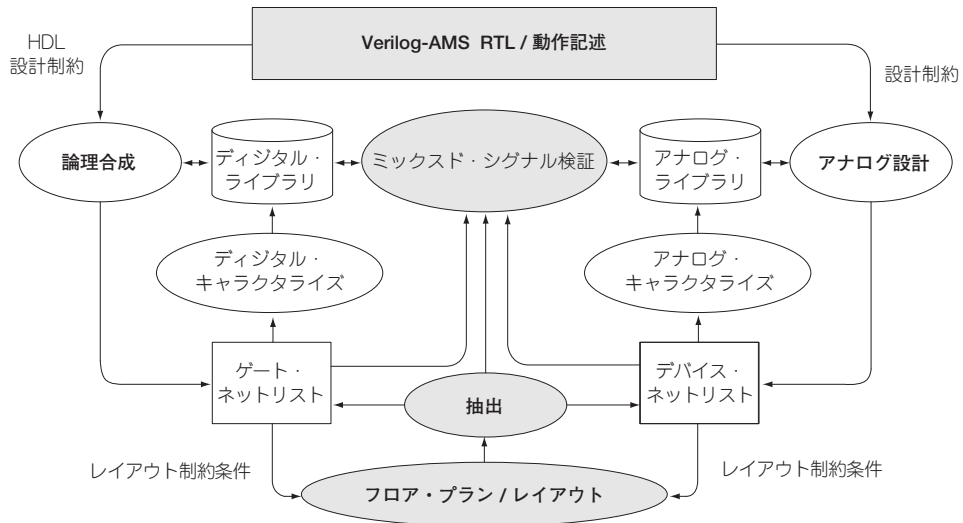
Verilog-AMS RTL / 動作記述

HDL
設計制約

設計制約

論理合成

ディジタル・
ライブラリ

ミックスド・シグナル検証

アナログ・
ライブラリ

アナログ設計

ディジタル・
キャラクタライズ

アナログ・
キャラクタライズ

ゲート・
ネットリスト

抽出

デバイス・
ネットリスト

レイアウト制約条件

レイアウト制約条件

フロア・プラン / レイアウト